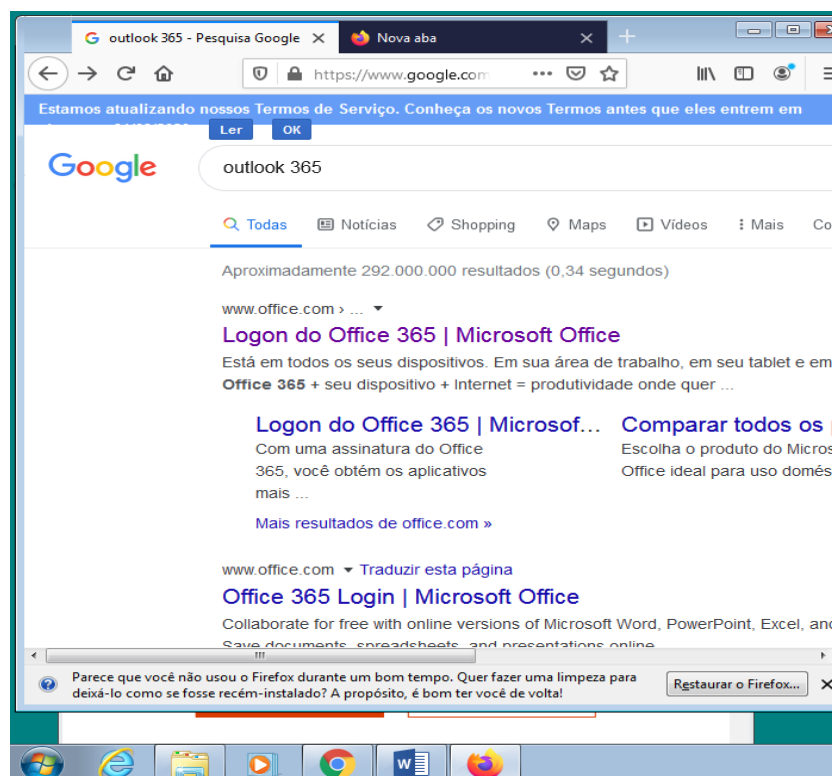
outlook 365 - Pesquisa Google ×
Nova aba ×
+

https://www.google.com

Estamos atualizando nossos Termos de Serviço. Conheça os novos Termos antes que eles entrem em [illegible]
Ler
OK

Google
outlook 365

Todas
Notícias
Shopping
Maps
Vídeos
Mais
Co

Aproximadamente 292.000.000 resultados (0,34 segundos)

www.office.com › ...
Logon do Office 365 | Microsoft Office
Está em todos os seus dispositivos. Em sua área de trabalho, em seu tablet e em
**Office 365** + seu dispositivo + Internet = produtividade onde quer ...

Logon do Office 365 | Microsof...
Com uma assinatura do Office 365, você obtém os aplicativos mais ...

Comparar todos os p
Escolha o produto do Micros
Office ideal para uso domés

Mais resultados de office.com »

www.office.com ▾ Traduzir esta página
Office 365 Login | Microsoft Office
Collaborate for free with online versions of Microsoft Word, PowerPoint, Excel, and
Save documents, spreadsheets, and presentations online

Parece que você não usou o Firefox durante um bom tempo. Quer fazer uma limpeza para deixá-lo como se fosse recém-instalado? A propósito, é bom ter você de volta!
Restaurar o Firefox...